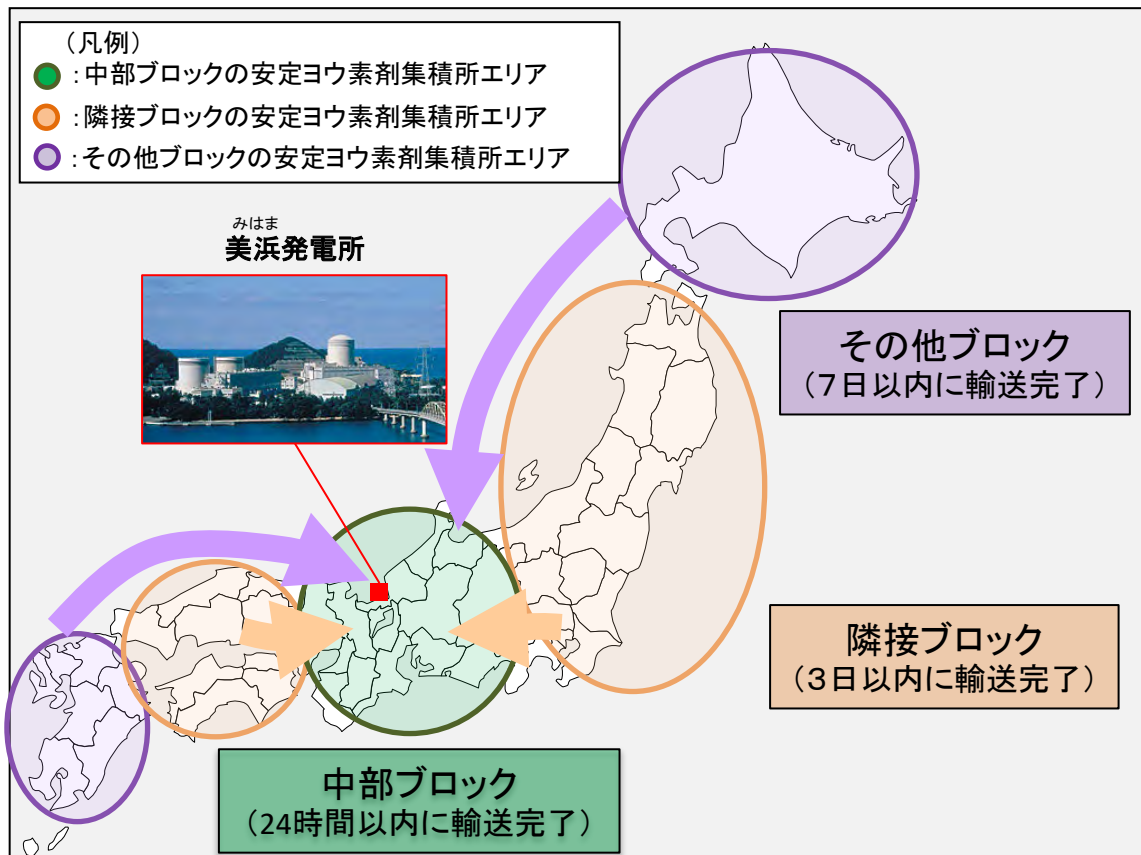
（凡例）
：中部ブロックの安定ヨウ素剤集積所エリア
：隣接ブロックの安定ヨウ素剤集積所エリア
：その他ブロックの安定ヨウ素剤集積所エリア

みはま
美浜発電所

その他ブロック
（7日以内に輸送完了）

隣接ブロック
（3日以内に輸送完了）

中部ブロック
（24時間以内に輸送完了）